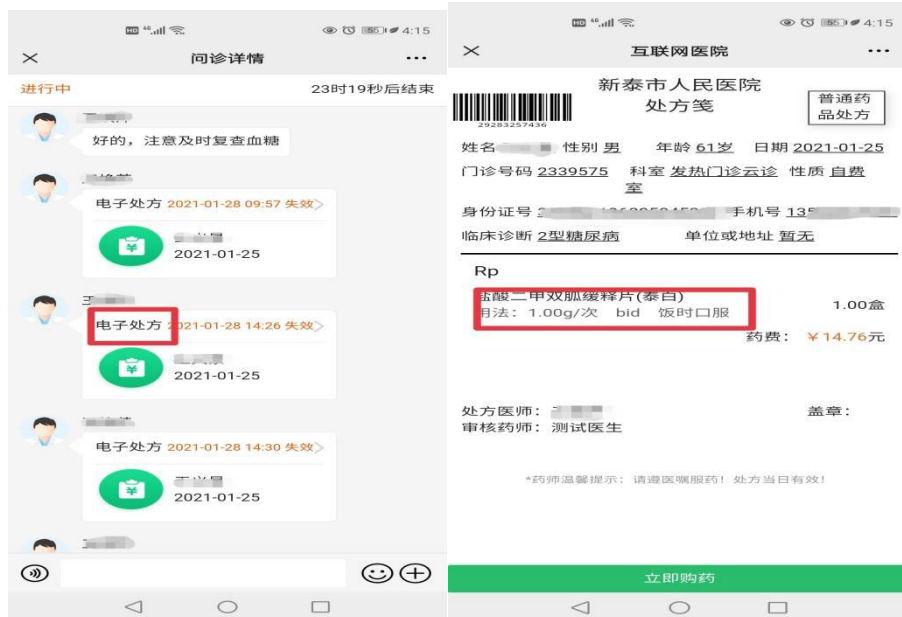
HD 4G 4:15

× 问诊详情 ···

进行中 23时19秒后结束

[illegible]
好的，注意及时复查血糖

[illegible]
电子处方 2021-01-28 09:57 失效 >
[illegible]
2021-01-25

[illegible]
电子处方 2021-01-28 14:26 失效 >
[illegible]
2021-01-25

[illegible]
电子处方 2021-01-28 14:30 失效 >
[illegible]
2021-01-25

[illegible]

HD 4G 4:15

× 互联网医院 ···

29283257436

新泰市人民医院
处方笺

普通药品处方

姓名 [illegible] 性别 男 年龄 61岁 日期 2021-01-25
门诊号码 2339575 科室 发热门诊云诊室 性质 自费
身份证号 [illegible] 手机号 135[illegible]
临床诊断 2型糖尿病 单位或地址 暂无

Rp
盐酸二甲双胍缓释片(泰白) 1.00盒
用法：1.00g/次 bid 饭时口服
药费：￥14.76元

处方医师：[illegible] 盖章：
审核药师：测试医生

*药师温馨提示：请遵医嘱服药！处方当日有效！

立即购药